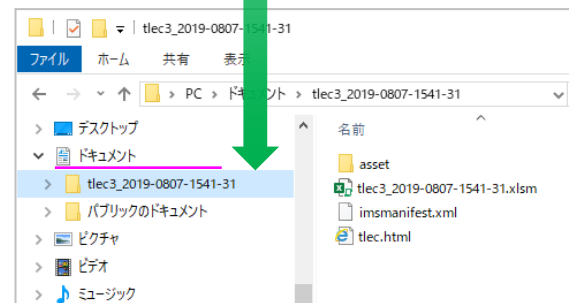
tlec3_2019-0807-1541-31

ファイル ホーム 共有 表示

PC › ドキュメント › tlec3_2019-0807-1541-31

デスクトップ
ドキュメント
tlec3_2019-0807-1541-31
パブリックのドキュメント
ピクチャ
ビデオ
ミュージック

名前
asset
tlec3_2019-0807-1541-31.xlsm
imsmanifest.xml
tlec.html